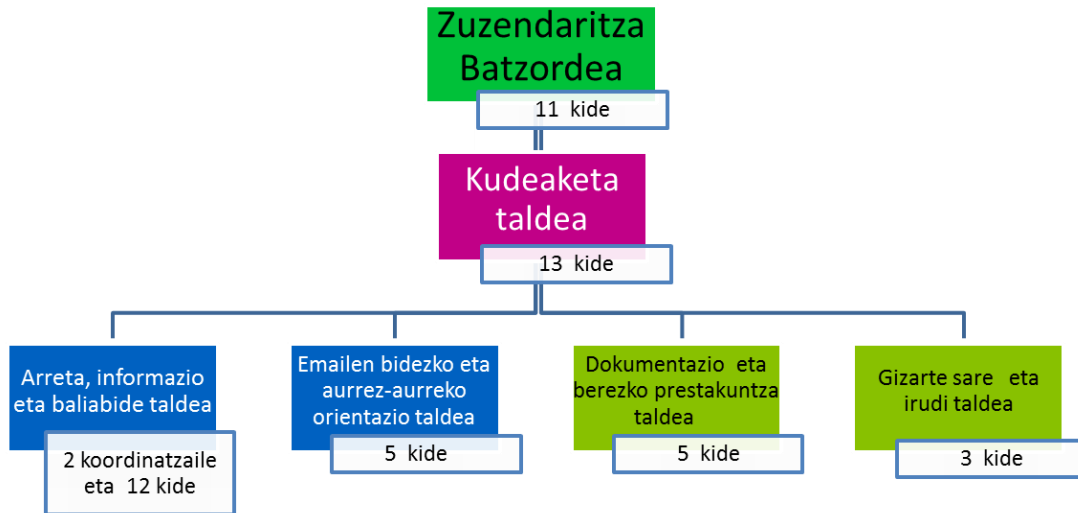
Zuzendaritza Batzordea

11 kide

Kudeaketa taldea

13 kide

Arreta, informazio eta baliabide taldea

2 koordinatzaile eta 12 kide

Emailen bidezko eta aurrez-aurreko orientazio taldea

5 kide

Dokumentazio eta berezko prestakuntza taldea

5 kide

Gizarte sare eta irudi taldea

3 kide